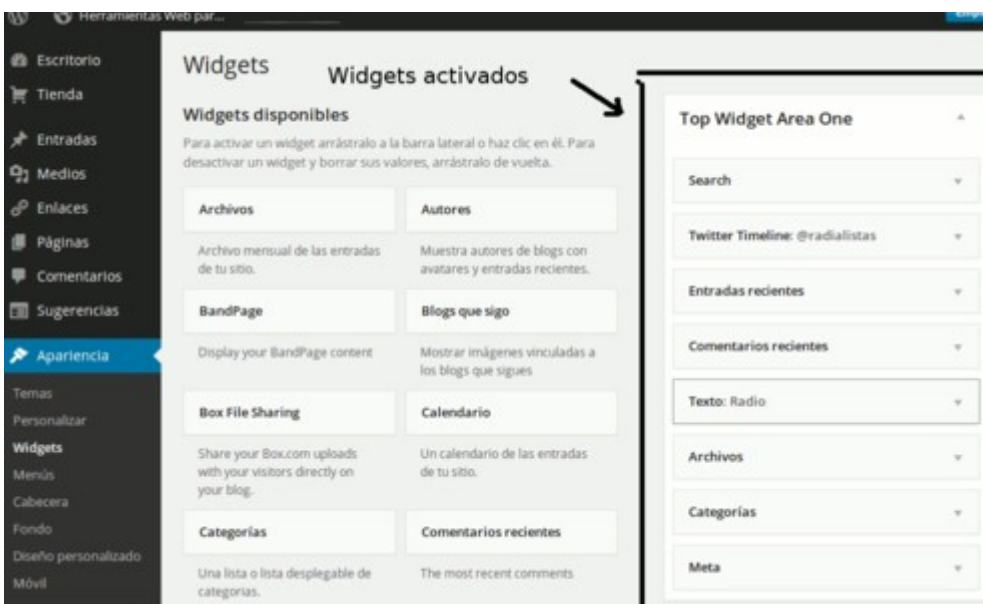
Herramientas Web par...

Escritorio
Tienda
Entradas
Medios
Enlaces
Páginas
Comentarios
Sugerencias
Apariencia
Temas
Personalizar
Widgets
Menús
Cabecera
Fondo
Diseño personalizado
Móvil

Widgets

Widgets activados

Widgets disponibles

Para activar un widget arrástralo a la barra lateral o haz clic en él. Para desactivar un widget y borrar sus valores, arrástralo de vuelta.

Archivos
Archivo mensual de las entradas de tu sitio.

Autores
Muestra autores de blogs con avatares y entradas recientes.

BandPage
Display your BandPage content

Blogs que sigo
Mostrar imágenes vinculadas a los blogs que sigues

Box File Sharing
Share your Box.com uploads with your visitors directly on your blog.

Calendario
Un calendario de las entradas de tu sitio.

Categorías
Una lista o lista desplegable de categorías.

Comentarios recientes
The most recent comments

Top Widget Area One

Search
Twitter Timeline: @radialistas
Entradas recientes
Comentarios recientes
Texto: Radio
Archivos
Categorías
Meta